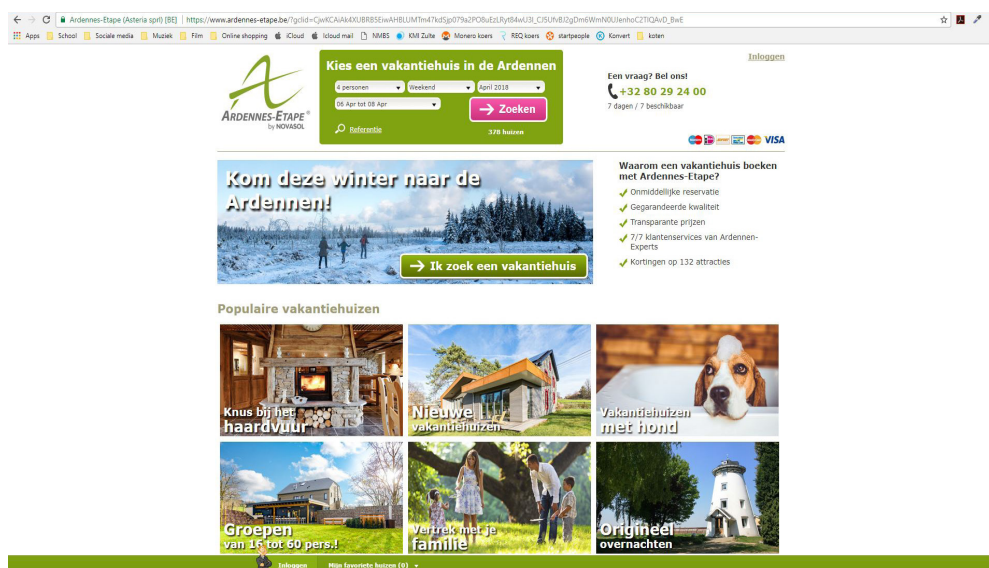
Ardennes-Etape (Asteria sprl) [BE] | https://www.ardennes-etape.be/?gclid=CjwKCAiAk4XUBRB5EiwAHBLUMTm47kd5jp079a2PO8uEzLRyt84wU3l_CJ5UfvBJ2gDm6WmN0UJenhoC2TIQAvD_BwE

Apps School Sociale media Muziek Film Online shopping iCloud Icloud mail NMBS KMI Zulte Monero koers REQ koers startpeople Konvert koten

Inloggen

ARDENNES-ETAPE by NOVASOL

Kies een vakantiehuis in de Ardennen

4 personen
Weekend
April 2018
06 Apr tot 08 Apr
Zoeken
Referentie
328 huizen

Een vraag? Bel ons!
+32 80 29 24 00
7 dagen / 7 beschikbaar

VISA

Kom deze winter naar de Ardennen!

Ik zoek een vakantiehuis

Waarom een vakantiehuis boeken met Ardennes-Etape?
Onmiddellijke reservatie
Gegarandeerde kwaliteit
Transparante prijzen
7/7 klantenservices van Ardennen-Experts
Kortingen op 132 attracties

Populaire vakantiehuizen

Knus bij het haardvuur

Nieuwe vakantiehuizen

Vakantiehuizen met hond

Groepen van 16 tot 60 pers.!

Vertrek met je familie

Origineel overnachten

Inloggen Mijn favoriete huizen (0)